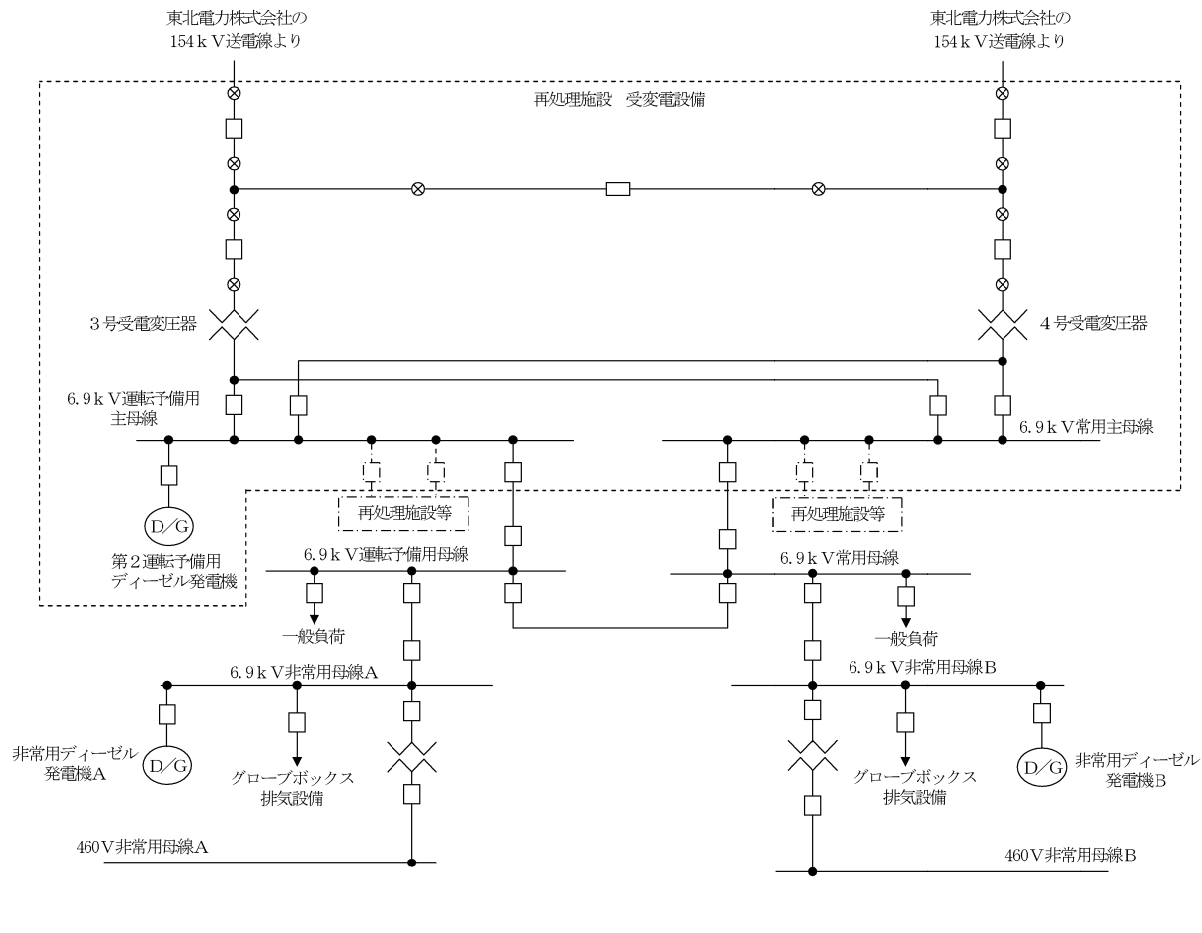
東北電力株式会社の
154ｋＶ送電線より

東北電力株式会社の
154ｋＶ送電線より

再処理施設　受変電設備

３号受電変圧器

４号受電変圧器

6.9ｋＶ運転予備用
主母線

6.9ｋＶ常用主母線

再処理施設等

再処理施設等

D/G

第２運転予備用
ディーゼル発電機

6.9ｋＶ運転予備用母線

6.9ｋＶ常用母線

一般負荷

一般負荷

6.9ｋＶ非常用母線Ａ

6.9ｋＶ非常用母線Ｂ

非常用ディーゼル
発電機Ａ

D/G

グローブボックス
排気設備

グローブボックス
排気設備

D/G

非常用ディーゼル
発電機Ｂ

460Ｖ非常用母線Ａ

460Ｖ非常用母線Ｂ